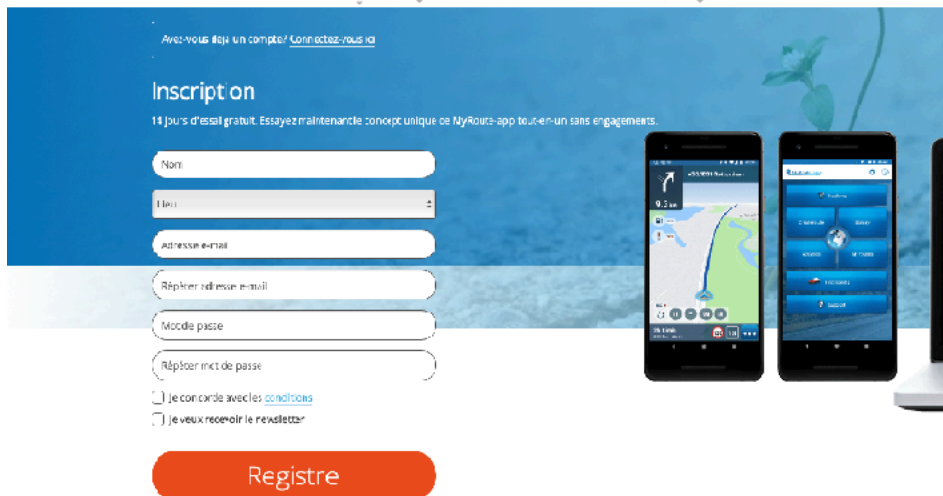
Avez-vous déjà un compte? Connectez-vous ici

Inscription

14 jours d'essai gratuit. Essayez maintenant le concept unique de MyRoute-app tout-en-un sans engagements.

Nom

Lieu

Adresse e-mail

Répéter adresse e-mail

Mot de passe

Répéter mot de passe

Je concorde avec les conditions

Je veux recevoir le newsletter

Registre